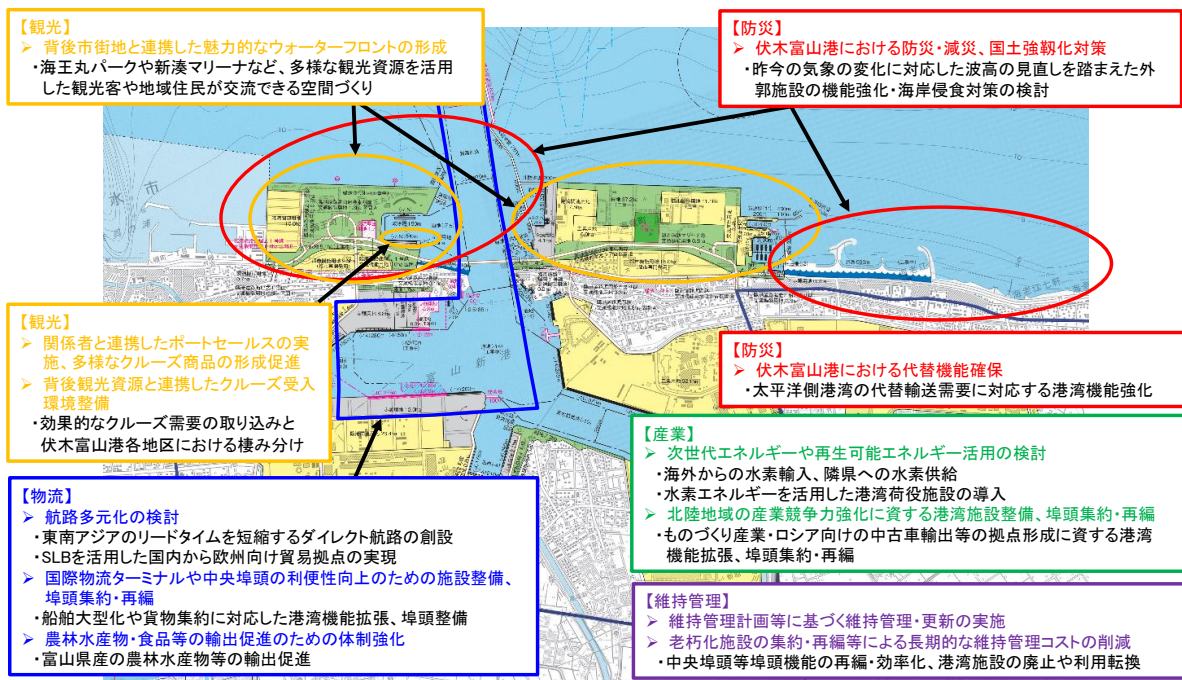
【観光】
➢ 背後市街地と連携した魅力的なウォーターフロントの形成
・海王丸パークや新湊マリーナなど、多様な観光資源を活用した観光客や地域住民が交流できる空間づくり

【防災】
➢ 伏木富山港における防災・減災、国土強靱化対策
・昨今の気象の変化に対応した波高の見直しを踏まえた外郭施設の機能強化・海岸侵食対策の検討

【観光】
➢ 関係者と連携したポートセールスの実施、多様なクルーズ商品の形成促進
➢ 背後観光資源と連携したクルーズ受入環境整備
・効果的なクルーズ需要の取り込みと伏木富山港各地区における棲み分け

【防災】
➢ 伏木富山港における代替機能確保
・太平洋側港湾の代替輸送需要に対応する港湾機能強化

【産業】
➢ 次世代エネルギーや再生可能エネルギー活用の検討
・海外からの水素輸入、隣県への水素供給
・水素エネルギーを活用した港湾荷役施設の導入
➢ 北陸地域の産業競争力強化に資する港湾施設整備、埠頭集約・再編
・ものづくり産業・ロシア向けの中古車輸出等の拠点形成に資する港湾機能拡張、埠頭集約・再編

【物流】
➢ 航路多元化の検討
・東南アジアのリードタイムを短縮するダイレクト航路の創設
・SLBを活用した国内から欧州向け貿易拠点の実現
➢ 国際物流ターミナルや中央埠頭の利便性向上のための施設整備、埠頭集約・再編
・船舶大型化や貨物集約に対応した港湾機能拡張、埠頭整備
➢ 農林水産物・食品等の輸出促進のための体制強化
・富山県産の農林水産物等の輸出促進

【維持管理】
➢ 維持管理計画等に基づく維持管理・更新の実施
➢ 老朽化施設の集約・再編等による長期的な維持管理コストの削減
・中央埠頭等埠頭機能の再編・効率化、港湾施設の廃止や利用転換